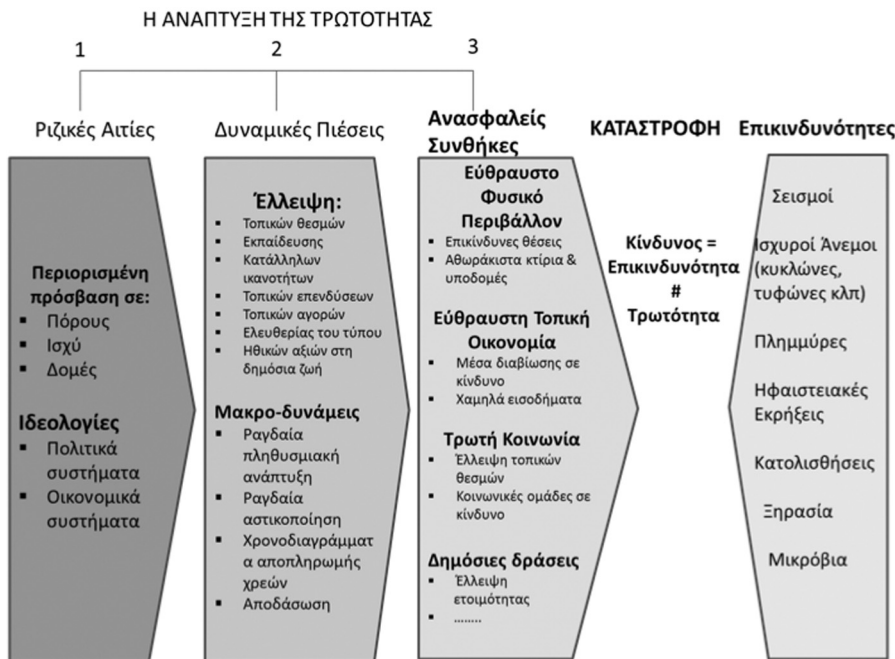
Η ΑΝΑΠΤΥΞΗ ΤΗΣ ΤΡΩΤΟΤΗΤΑΣ

1

2

3

Ριζικές Αιτίες

Δυναμικές Πιέσεις

Ανασφαλείς Συνθήκες

ΚΑΤΑΣΤΡΟΦΗ

Επικινδυνότητες

Περιορισμένη πρόσβαση σε:
▪ Πόρους
▪ Ισχύ
▪ Δομές

Ιδεολογίες
▪ Πολιτικά συστήματα
▪ Οικονομικά συστήματα

Έλλειψη:
▪ Τοπικών θεσμών
▪ Εκπαίδευσης
▪ Κατάλληλων ικανοτήτων
▪ Τοπικών επενδύσεων
▪ Τοπικών αγορών
▪ Ελευθερίας του τύπου
▪ Ηθικών αξιών στη δημόσια ζωή

Μακρο-δυνάμεις
▪ Ραγδαία πληθυσμιακή ανάπτυξη
▪ Ραγδαία αστικοποίηση
▪ Χρονοδιαγράμματα αποπληρωμής χρεών
▪ Αποδάσωση

Εύθραυστο Φυσικό Περιβάλλον
▪ Επικίνδυνες θέσεις
▪ Αθωράκιστα κτίρια & υποδομές

Εύθραυστη Τοπική Οικονομία
▪ Μέσα διαβίωσης σε κίνδυνο
▪ Χαμηλά εισοδήματα

Τρωτή Κοινωνία
▪ Έλλειψη τοπικών θεσμών
▪ Κοινωνικές ομάδες σε κίνδυνο

Δημόσιες δράσεις
▪ Έλλειψη ετοιμότητας
▪ ........

Κίνδυνος = Επικινδυνότητα # Τρωτότητα

Σεισμοί

Ισχυροί Άνεμοι (κυκλώνες, τυφώνες κλπ)

Πλημμύρες

Ηφαιστειακές Εκρήξεις

Κατολισθήσεις

Ξηρασία

Μικρόβια